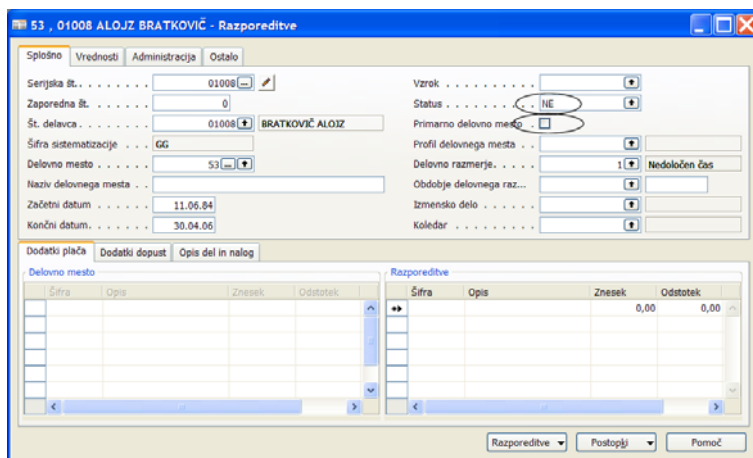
53 , 01008 ALOJZ BRATKOVIČ - Razporeditve

Splošno | Vrednosti | Administracija | Ostalo

Serijska št. . . . . . . . 01008
Zaporedna št. . . . . . . 0
Št. delavca . . . . . . . 01008 BRATKOVIČ ALOJZ
Šifra sistematizacije . . . GG
Delovno mesto . . . . . . 53
Naziv delovnega mesta . .
Začetni datum . . . . . . 11.06.84
Končni datum. . . . . . . 30.04.06

Vzrok . . . . . . . . . .
Status . . . . . . . . . NE
Primarno delovno mesto . .
Profil delovnega mesta . .
Delovno razmerje. . . . . 1 Nedoločen čas
Obdobje delovnega raz. . .
Izmensko delo . . . . . .
Koledar . . . . . . . . .

Dodatki plača | Dodatki dopust | Opis del in nalog

Delovno mesto

| Šifra | Opis | Znesek | Odstotek |
|---|---|---|---|

Razporeditve

| Šifra | Opis | Znesek | Odstotek |
|---|---|---|---|
| | | 0,00 | 0,00 |

Razporeditve ▾ | Postopki ▾ | Pomoč